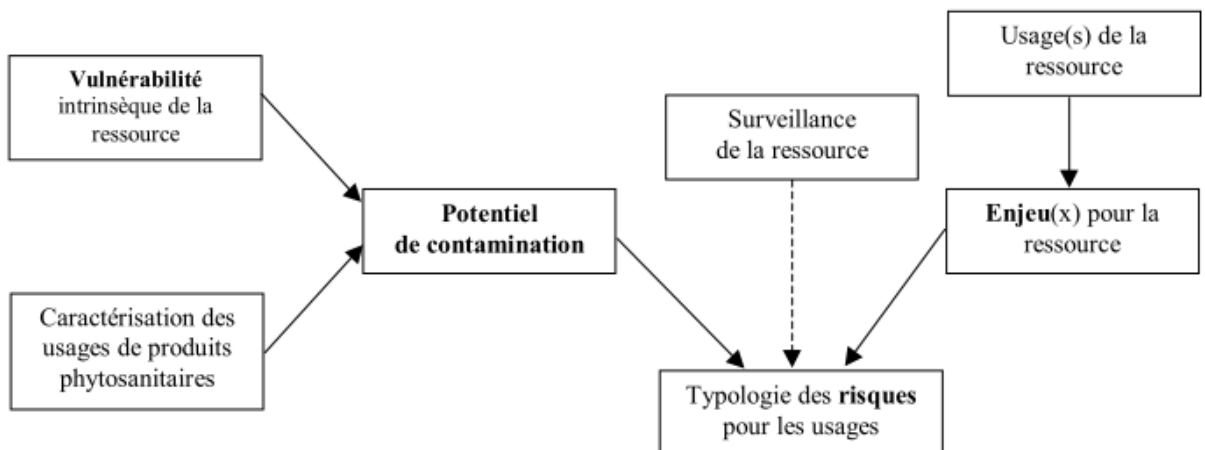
Vulnérabilité intrinsèque de la ressource

Caractérisation des usages de produits phytosanitaires

Potentiel de contamination

Surveillance de la ressource

Usage(s) de la ressource

Enjeu(x) pour la ressource

Typologie des risques pour les usages